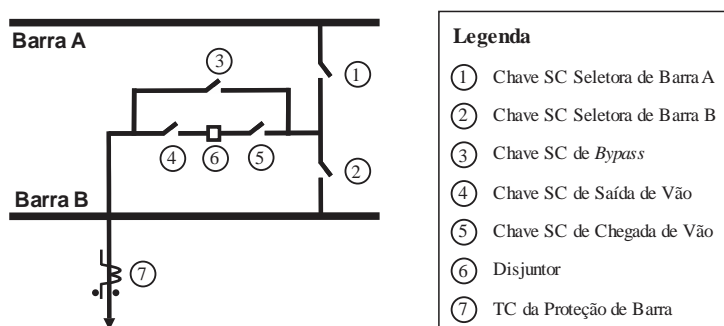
Barra A

3

1

4 6 5

2

Barra B

7

Legenda

1 Chave SC Seletora de Barra A

2 Chave SC Seletora de Barra B

3 Chave SC de *Bypass*

4 Chave SC de Saída de Vão

5 Chave SC de Chegada de Vão

6 Disjuntor

7 TC da Proteção de Barra